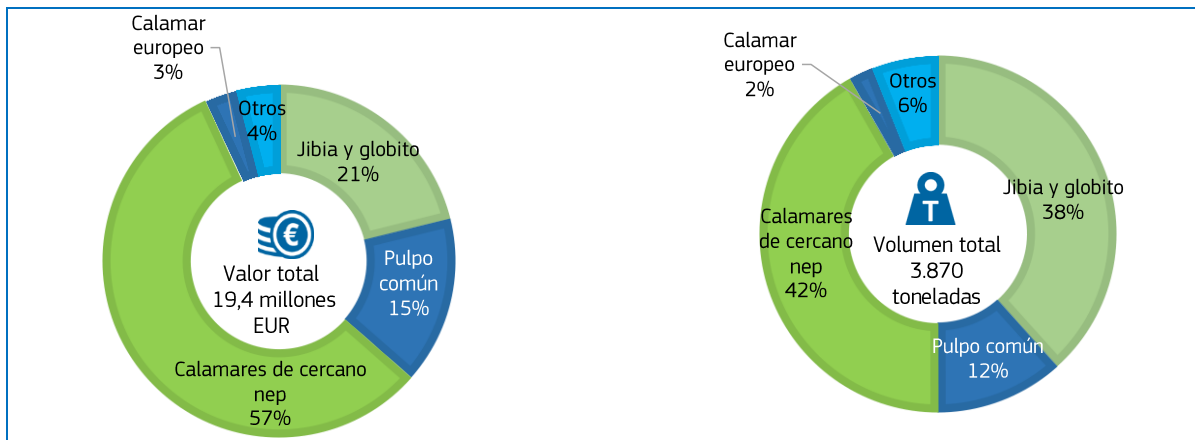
Calamar europeo 3%

Otros 4%

Jibia y globito 21%

Pulpo común 15%

Calamares de cercano nep 57%

Valor total 19,4 millones EUR

Calamar europeo 2%

Otros 6%

Jibia y globito 38%

Pulpo común 12%

Calamares de cercano nep 42%

T

Volumen total 3.870 toneladas